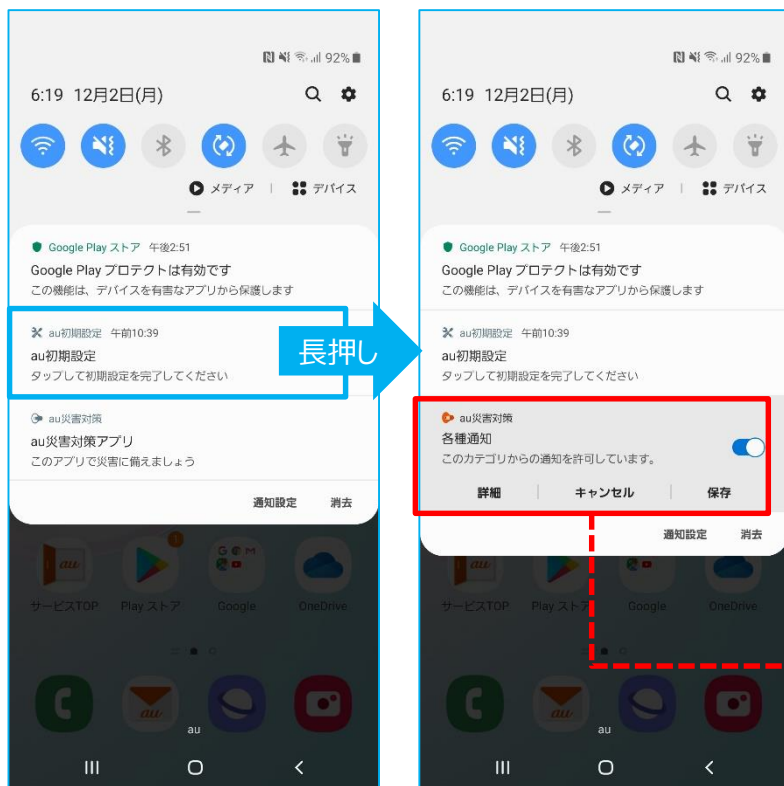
92%

6:19 12月2日(月)

メディア | デバイス

Google Play ストア 午後2:51
Google Play プロテクトは有効です
この機能は、デバイスを有害なアプリから保護します

au初期設定 午前10:39
au初期設定
タップして初期設定を完了してください

au災害対策
au災害対策アプリ
このアプリで災害に備えましょう

通知設定 消去

サービスTOP Play ストア Google OneDrive

au

長押し

92%

6:19 12月2日(月)

メディア | デバイス

Google Play ストア 午後2:51
Google Play プロテクトは有効です
この機能は、デバイスを有害なアプリから保護します

au初期設定 午前10:39
au初期設定
タップして初期設定を完了してください

au災害対策
各種通知
このカテゴリからの通知を許可しています。
詳細 キャンセル 保存

通知設定 消去

サービスTOP Play ストア Google OneDrive

au